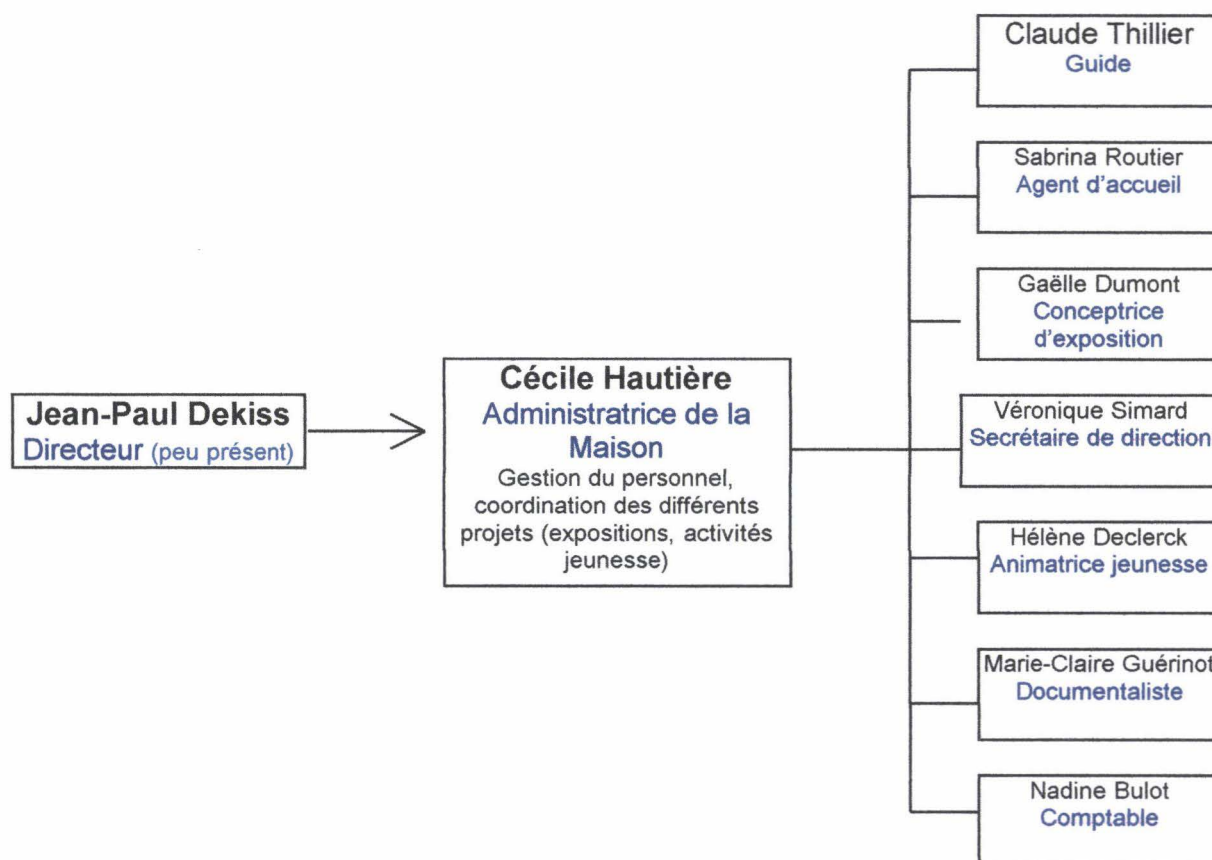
Jean-Paul Dekiss
Directeur (peu présent)

Cécile Hautière
Administratrice de la Maison
Gestion du personnel, coordination des différents projets (expositions, activités jeunesse)

Claude Thillier
Guide

Sabrina Routier
Agent d'accueil

Gaëlle Dumont
Conceptrice d'exposition

Véronique Simard
Secrétaire de direction

Hélène Declerck
Animatrice jeunesse

Marie-Claire Guérinot
Documentaliste

Nadine Bulot
Comptable